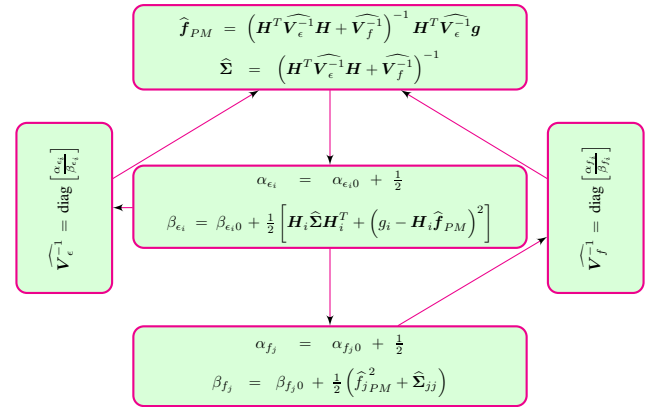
$\widehat{\boldsymbol{f}}_{PM} = \left(\boldsymbol{H}^T\widehat{\boldsymbol{V}_\epsilon^{-1}}\boldsymbol{H} + \widehat{\boldsymbol{V}_f^{-1}}\right)^{-1}\boldsymbol{H}^T\widehat{\boldsymbol{V}_\epsilon^{-1}}\boldsymbol{g}$

$\widehat{\boldsymbol{\Sigma}} = \left(\boldsymbol{H}^T\widehat{\boldsymbol{V}_\epsilon^{-1}}\boldsymbol{H} + \widehat{\boldsymbol{V}_f^{-1}}\right)^{-1}$

$\widehat{\boldsymbol{V}_\epsilon^{-1}} = \text{diag}\left[\frac{\alpha_{\epsilon_i}}{\beta_{\epsilon_i}}\right]$

$\alpha_{\epsilon_i} = \alpha_{\epsilon_i 0} + \frac{1}{2}$

$\beta_{\epsilon_i} = \beta_{\epsilon_i 0} + \frac{1}{2}\left[\boldsymbol{H}_i\widehat{\boldsymbol{\Sigma}}\boldsymbol{H}_i^T + \left(g_i - \boldsymbol{H}_i\widehat{\boldsymbol{f}}_{PM}\right)^2\right]$

$\widehat{\boldsymbol{V}_f^{-1}} = \text{diag}\left[\frac{\alpha_{f_i}}{\beta_{f_i}}\right]$

$\alpha_{f_j} = \alpha_{f_j 0} + \frac{1}{2}$

$\beta_{f_j} = \beta_{f_j 0} + \frac{1}{2}\left(\widehat{f}_{j\,PM}^{\,2} + \widehat{\boldsymbol{\Sigma}}_{jj}\right)$